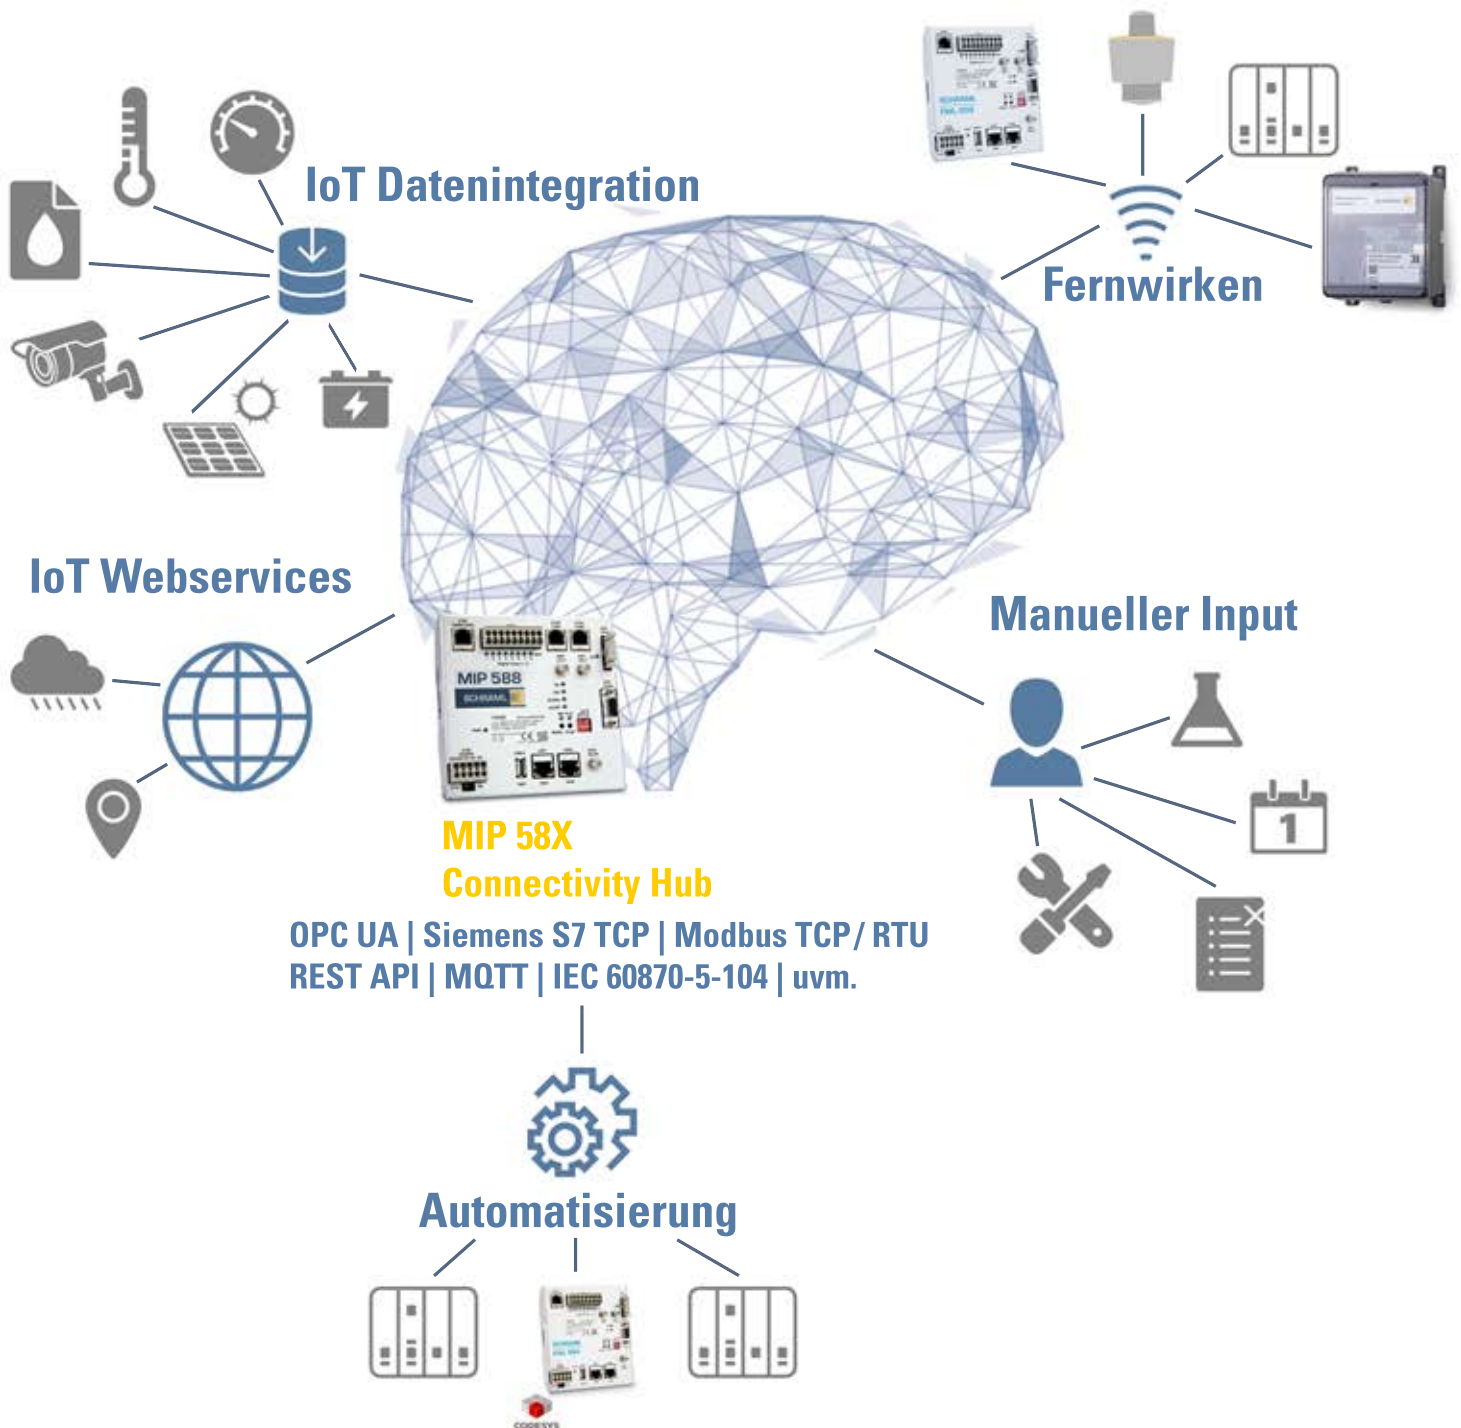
IoT Datenintegration

Fernwirken

IoT Webservices

Manueller Input

MIP 588
SCHRAML

MIP 58X
Connectivity Hub

OPC UA | Siemens S7 TCP | Modbus TCP/ RTU
REST API | MQTT | IEC 60870-5-104 | uvm.

Automatisierung

1

CODESYS